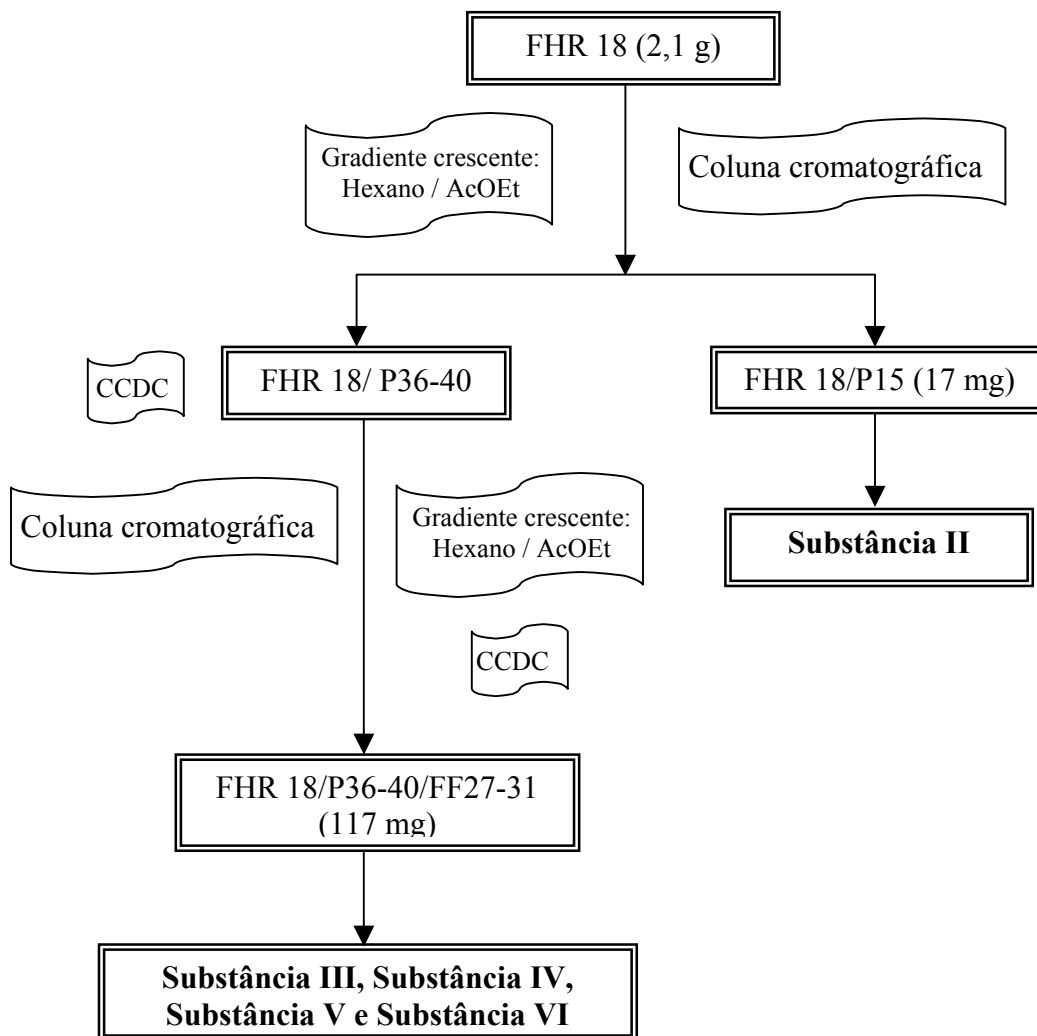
FHR 18 (2,1 g)

Gradiente crescente: Hexano / AcOEt

Coluna cromatográfica

CCDC

FHR 18/ P36-40

FHR 18/P15 (17 mg)

Coluna cromatográfica

Gradiente crescente: Hexano / AcOEt

Substância II

CCDC

FHR 18/P36-40/FF27-31 (117 mg)

Substância III, Substância IV, Substância V e Substância VI